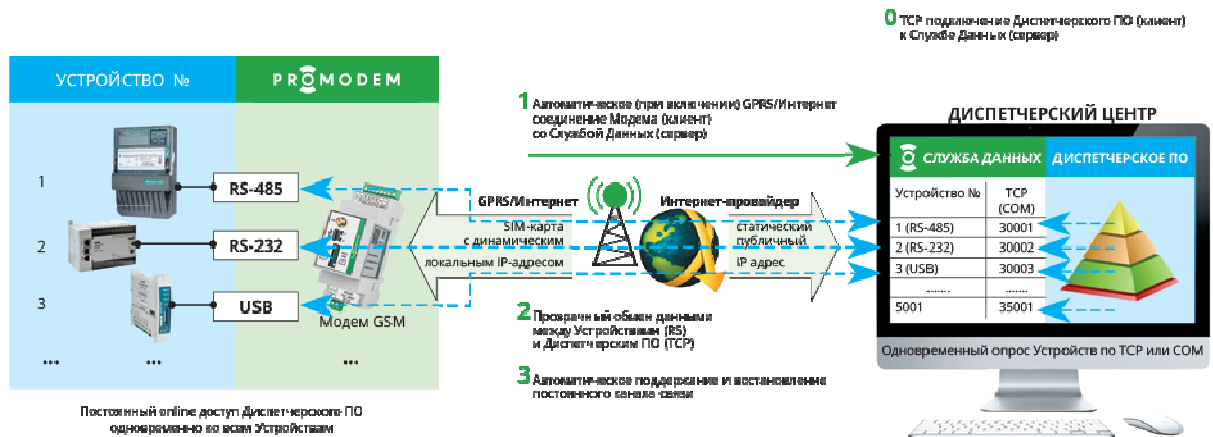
0 TCP подключение Диспетчерского ПО (клиент) к Службе Данных (сервер)

УСТРОЙСТВО №

PROMODEM

1 Автоматическое (при включении) GPRS/Интернет соединение Модема (клиент) со Службой Данных (сервер)

ДИСПЕТЧЕРСКИЙ ЦЕНТР

СЛУЖБА ДАННЫХ

ДИСПЕТЧЕРСКОЕ ПО

1

RS-485

2

RS-232

3

USB

...

...

...

Модем GSM

GPRS/Интернет

SIM-карта с динамическим локальным IP-адресом

Интернет-провайдер

статический публичный IP адрес

| Устройство № | TCP (COM) |
|---|---|
| 1 (RS-485) | 30001 |
| 2 (RS-232) | 30002 |
| 3 (USB) | 30003 |
| ....... | ....... |
| 5001 | 35001 |

2 Прозрачный обмен данными между Устройствами (RS) и Диспетчерским ПО (TCP)

3 Автоматическое поддержание и восстановление постоянного канала связи

Одновременный опрос Устройств по TCP или COM

Постоянный online доступ Диспетчерского ПО одновременно ко всем Устройствам